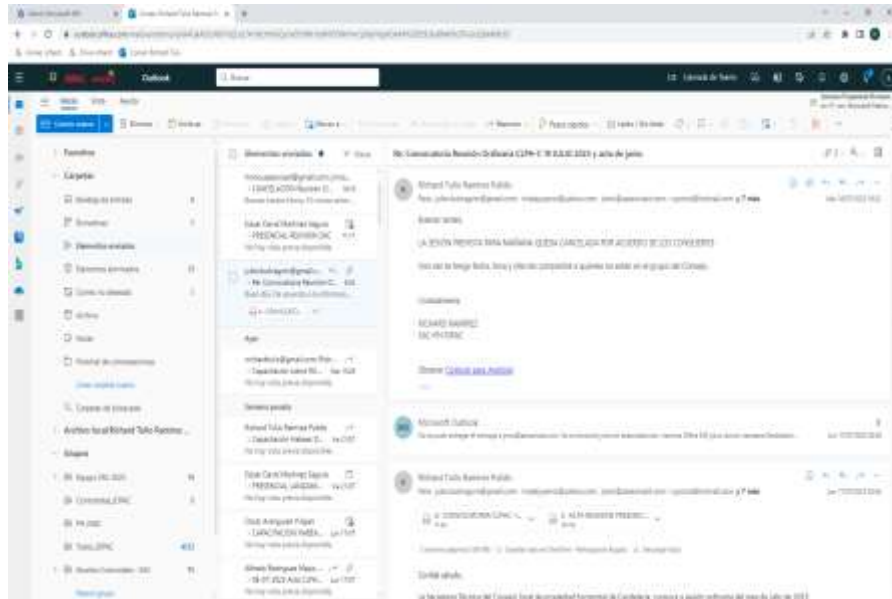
Outlook

Nuevo correo

Favoritos

Carpetas

Bandeja de entrada

Borradores

Elementos enviados

Elementos eliminados

Correo no deseado

Archivo

Notas

Historial de conversaciones

Crear carpeta nueva

Archivo local Richard Tulio Ramirez

Grupos

Elementos enviados

Re: Convocatoria Reunión Ordinaria CLPH-C 18 JULIO 2023 y acta de junio

Richard Tulio Ramirez Pulido

Buenas tardes

LA SESION PREVISTA PARA MAÑANA QUEDA CANCELADA POR ACUERDO DE LOS CONSEJEROS

Cordialmente

RICHARD RAMIREZ

SECRETARIO

Obtener Outlook para Android

Microsoft Outlook

Richard Tulio Ramirez Pulido

Cordial saludo,